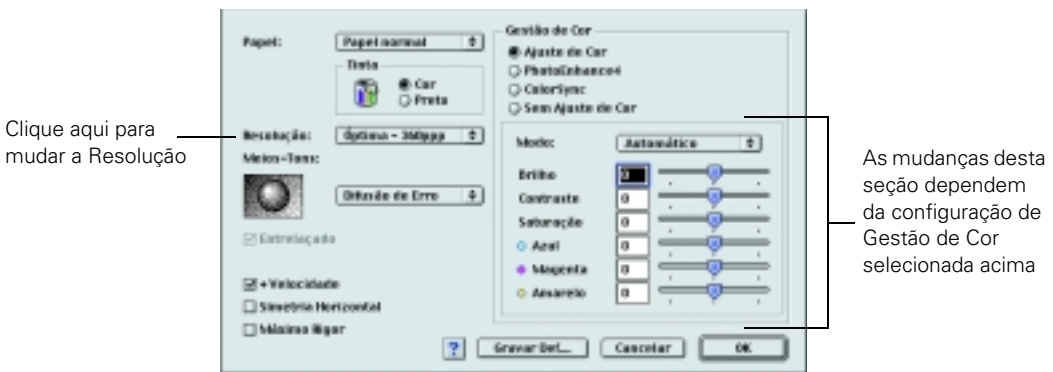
Clique aqui para mudar a Resolução

Papel: Papel normal

Tinta
Cor
Preto

Resolução: Optima - 360ppp
Meios-Tons:

Difusão de Erro

Entrelaçado

+Velocidade
Simetria Horizontal
Máximo Ligar

Gestão de Cor
Ajuste de Cor
PhotoEnhance4
ColorSync
Sem Ajuste de Cor

Modo: Automático

Brilho 0
Contraste 0
Saturação 0
Azul 0
Magenta 0
Amarelo 0

?
Gravar Def...
Cancelar
OK

As mudanças desta seção dependem da configuração de Gestão de Cor selecionada acima